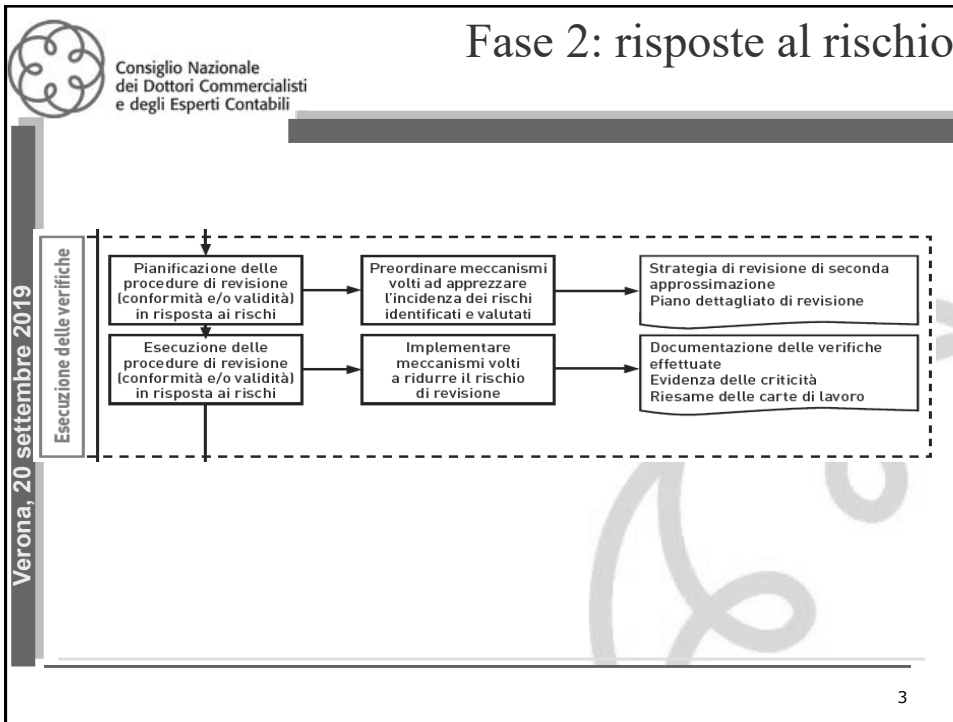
Consiglio Nazionale dei Dottori Commercialisti e degli Esperti Contabili

Fase 2: risposte al rischio

Verona, 20 settembre 2019

Esecuzione delle verifiche

Pianificazione delle procedure di revisione (conformità e/o validità) in risposta ai rischi

Preordinare meccanismi volti ad apprezzare l'incidenza dei rischi identificati e valutati

Strategia di revisione di seconda approssimazione
Piano dettagliato di revisione

Esecuzione delle procedure di revisione (conformità e/o validità) in risposta ai rischi

Implementare meccanismi volti a ridurre il rischio di revisione

Documentazione delle verifiche effettuate
Evidenza delle criticità
Riesame delle carte di lavoro

3